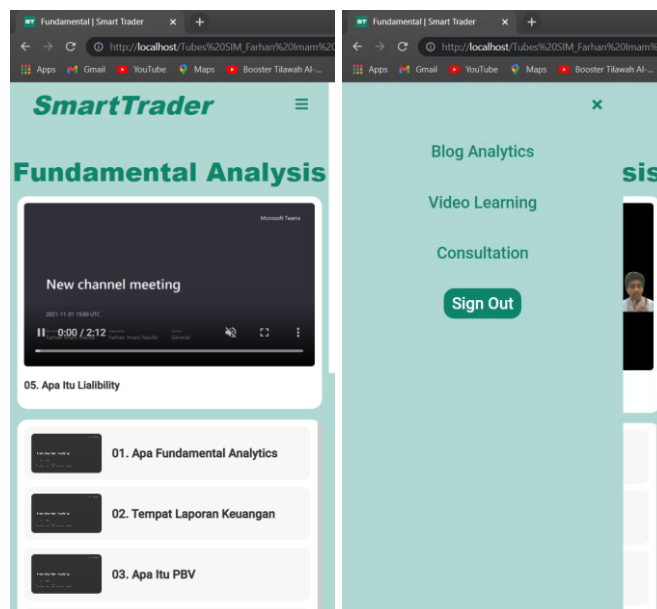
ST Fundamental | Smart Trader ×
http://localhost/Tubes%20SIM_Farhan%20Imam%
Apps Gmail YouTube Maps Booster Tilawah Al-...

SmartTrader

Fundamental Analysis

Microsoft Teams
New channel meeting
2021-11-01 15:00 UTC
Farhan Imam Naufal General
0:00 / 2:12

05. Apa Itu Lialibility

01. Apa Fundamental Analytics

02. Tempat Laporan Keuangan

03. Apa Itu PBV

ST Fundamental | Smart Trader ×
http://localhost/Tubes%20SIM_Farhan%20Imam%
Apps Gmail YouTube Maps Booster Tilawah Al-...

×

Blog Analytics

Video Learning

Consultation

Sign Out

sis